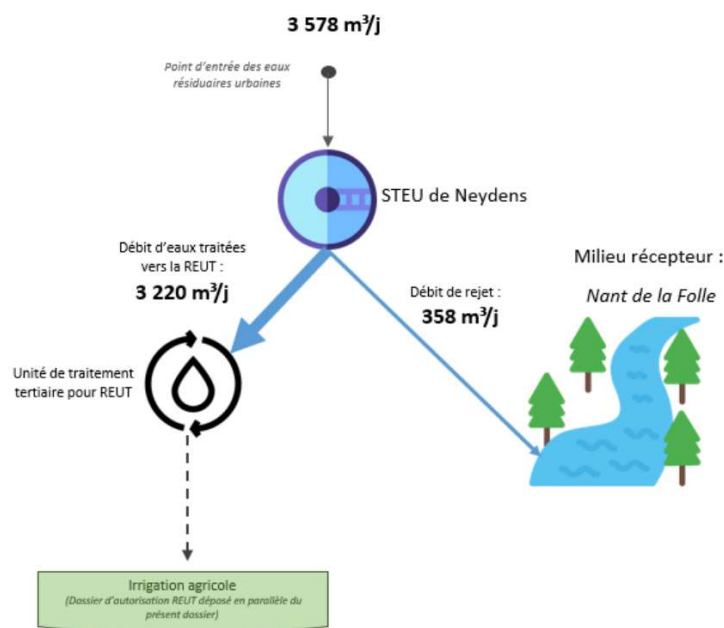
3 578 m$^3$/j

Point d'entrée des eaux résiduaires urbaines

STEU de Neydens

Débit d'eaux traitées vers la REUT :

3 220 m$^3$/j

Débit de rejet :

358 m$^3$/j

Milieu récepteur :

Nant de la Folle

Unité de traitement tertiaire pour REUT

Irrigation agricole

(Dossier d'autorisation REUT déposé en parallèle du présent dossier)